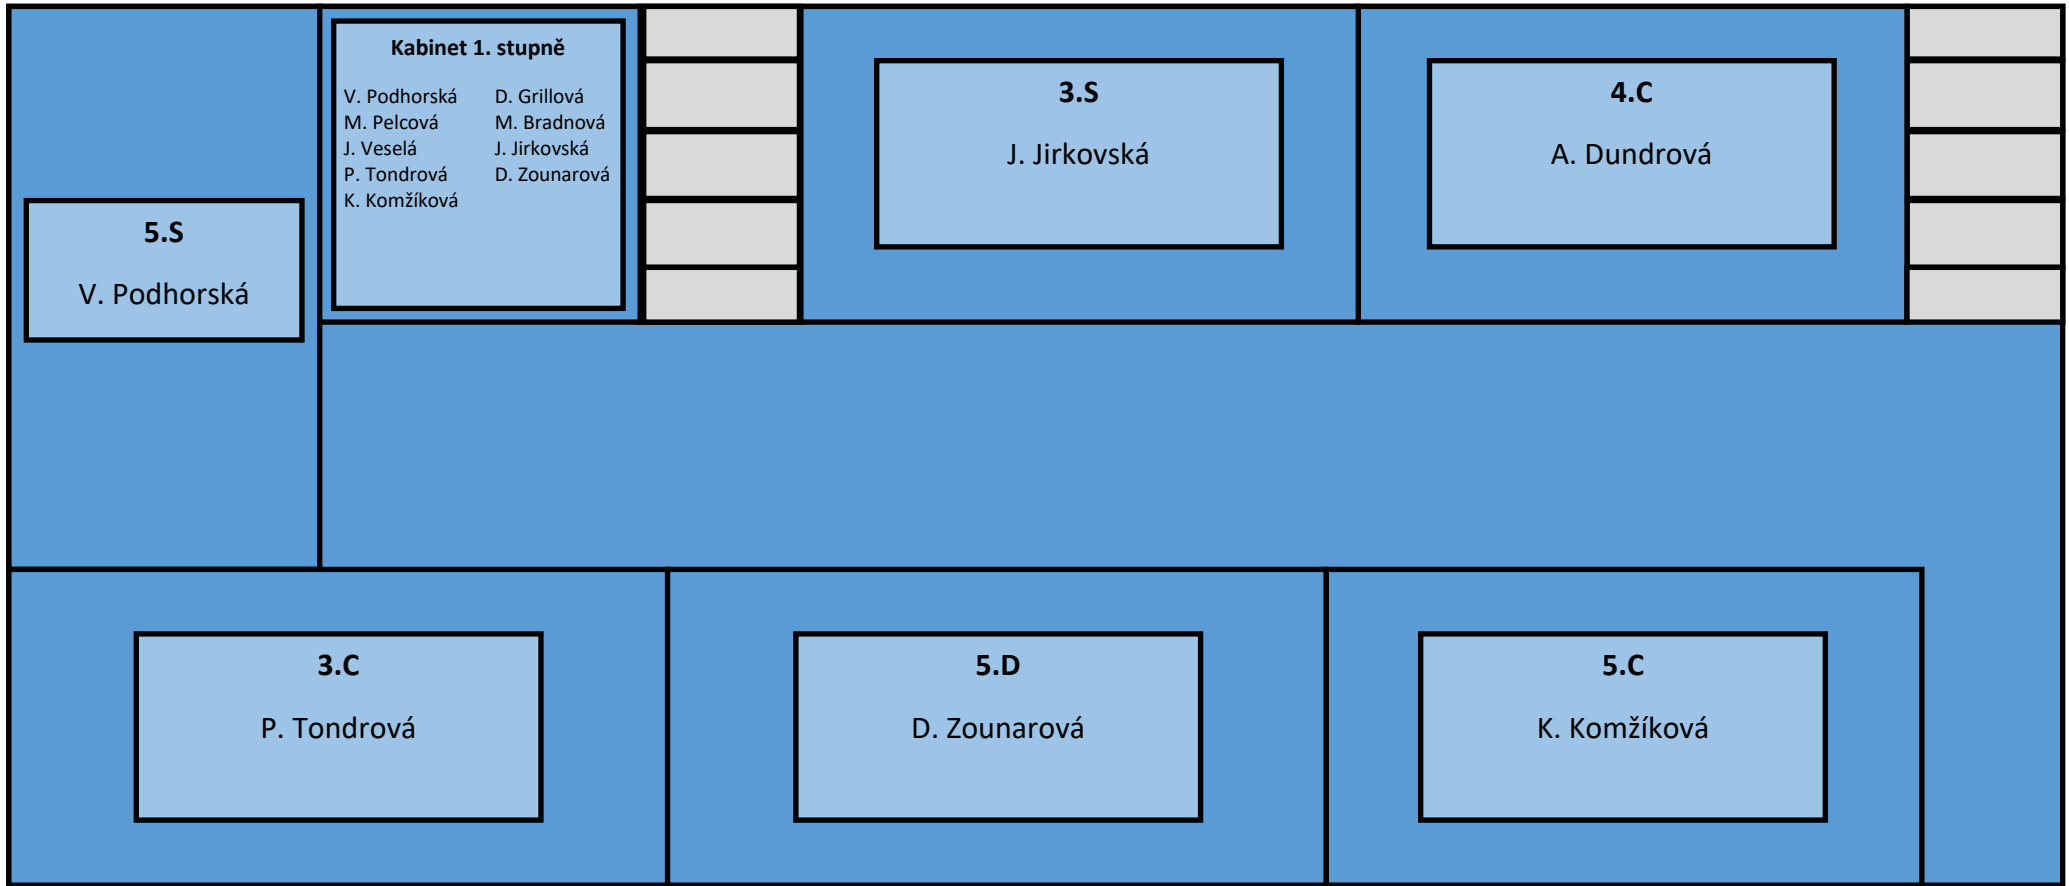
Kabinet 1. stupně

V. Podhorská
M. Pelcová
J. Veselá
P. Tondrová
K. Komžíková

D. Grillová
M. Bradnová
J. Jirkovská
D. Zounarová

3.S
J. Jirkovská

4.C
A. Dundrová

5.S
V. Podhorská

3.C
P. Tondrová

5.D
D. Zounarová

5.C
K. Komžíková